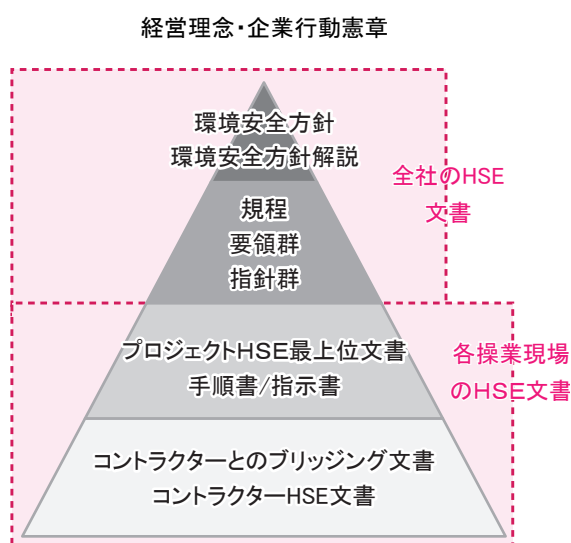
経営理念･企業行動憲章

環境安全方針
環境安全方針解説

全社のHSE文書

規程
要領群
指針群

プロジェクトHSE最上位文書
手順書/指示書

各操業現場のHSE文書

コントラクターとのブリッジング文書
コントラクターHSE文書